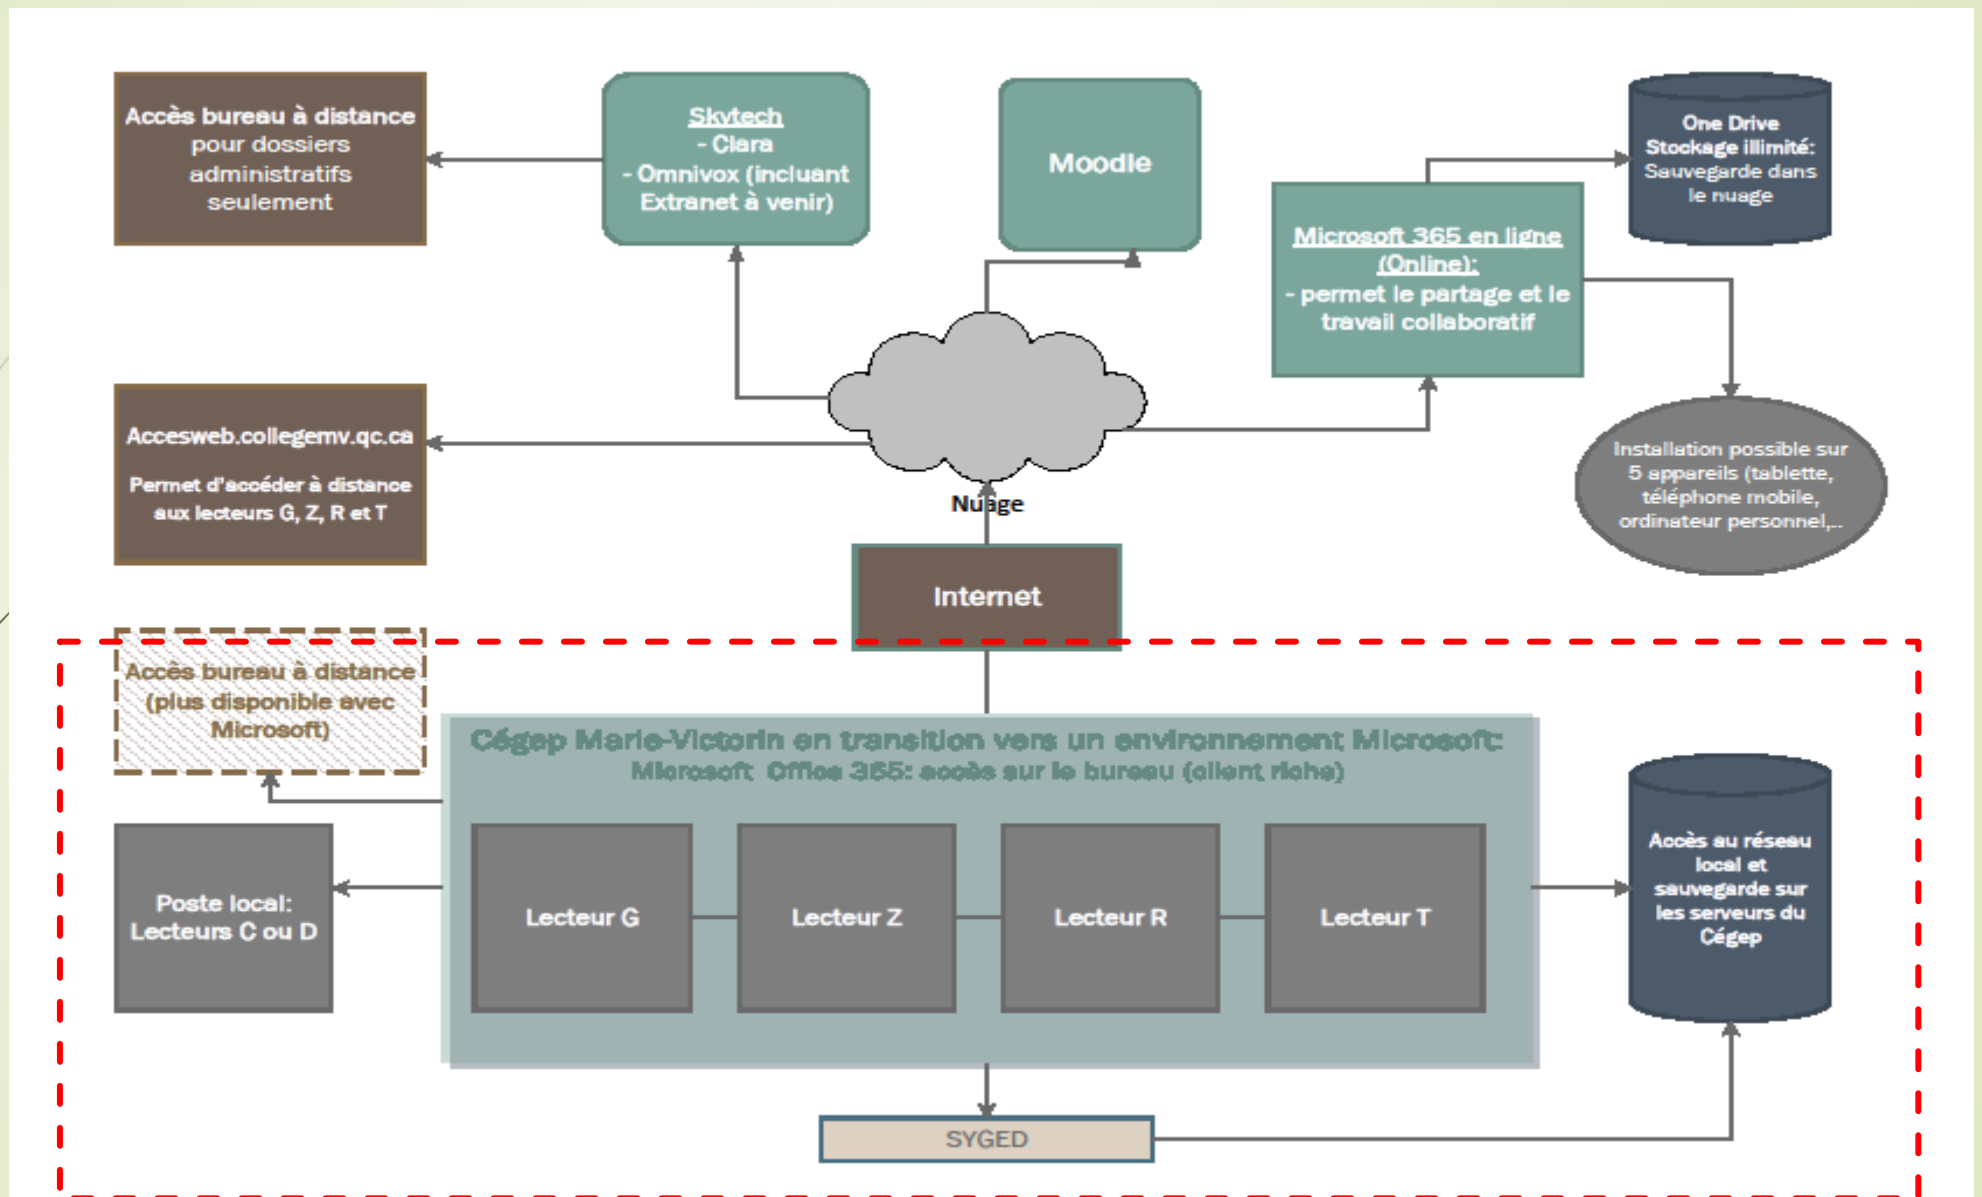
Accès bureau à distance pour dossiers administratifs seulement

Skytech
- Clara
- Omnivox (incluant Extranet à venir)

Moodle

One Drive
Stockage illimité:
Sauvegarde dans le nuage

Microsoft 365 en ligne (Online):
- permet le partage et le travail collaboratif

Accesweb.collegemv.qc.ca

Permet d'accéder à distance aux lecteurs G, Z, R et T

Nuage

Installation possible sur 5 appareils (tablette, téléphone mobile, ordinateur personnel,...

Internet

Accès bureau à distance (plus disponible avec Microsoft)

Cégep Marie-Victorin en transition vers un environnement Microsoft:
Microsoft Office 365: accès sur le bureau (client riche)

Poste local:
Lecteurs C ou D

Lecteur G

Lecteur Z

Lecteur R

Lecteur T

Accès au réseau local et sauvegarde sur les serveurs du Cégep

SYGED